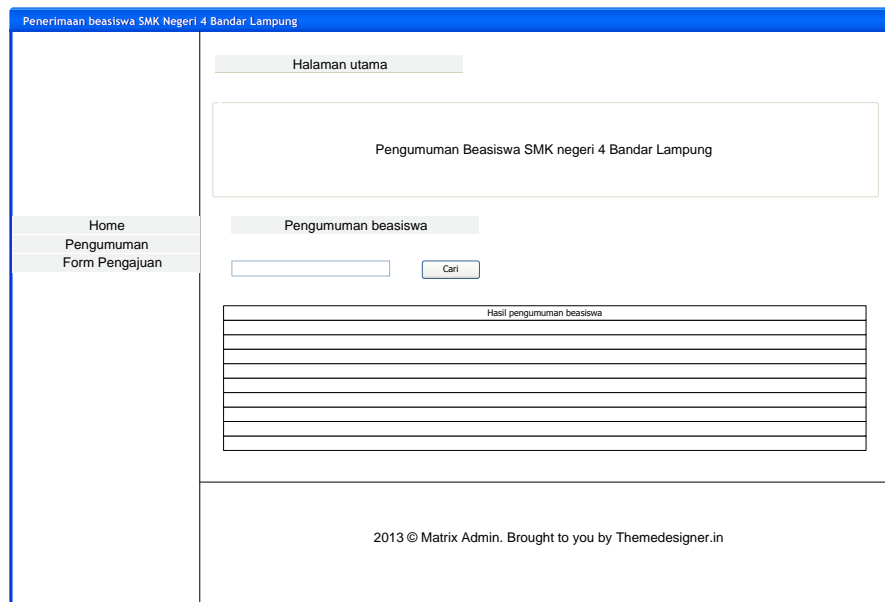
Penerimaan beasiswa SMK Negeri 4 Bandar Lampung

Home
Pengumuman
Form Pengajuan

Halaman utama

Pengumuman Beasiswa SMK negeri 4 Bandar Lampung

Pengumuman beasiswa

Cari

| Hasil pengumuman beasiswa |
|---|
| |
| |
| |
| |
| |
| |
| |
| |
| |

2013 © Matrix Admin. Brought to you by Themedesigner.in